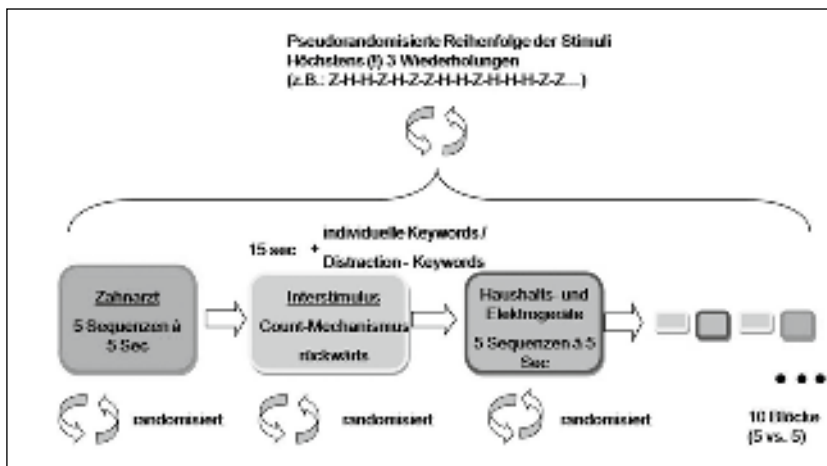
Pseudorandomisierte Reihenfolge der Stimuli
Höchstens (!) 3 Wiederholungen
(z.B.: Z-H-H-Z-H-Z-Z-H-H-Z-H-H-H-Z-Z....)

15 sec + individuelle Keywords / Distraction - Keywords

Zahnarzt
5 Sequenzen à 5 Sec

Interstimulus
Count-Mechanismus rückwärts

Haushalts- und Elektrogeräte
5 Sequenzen à 5 Sec

randomisiert

randomisiert

randomisiert

10 Blöcke
(5 vs. 5)